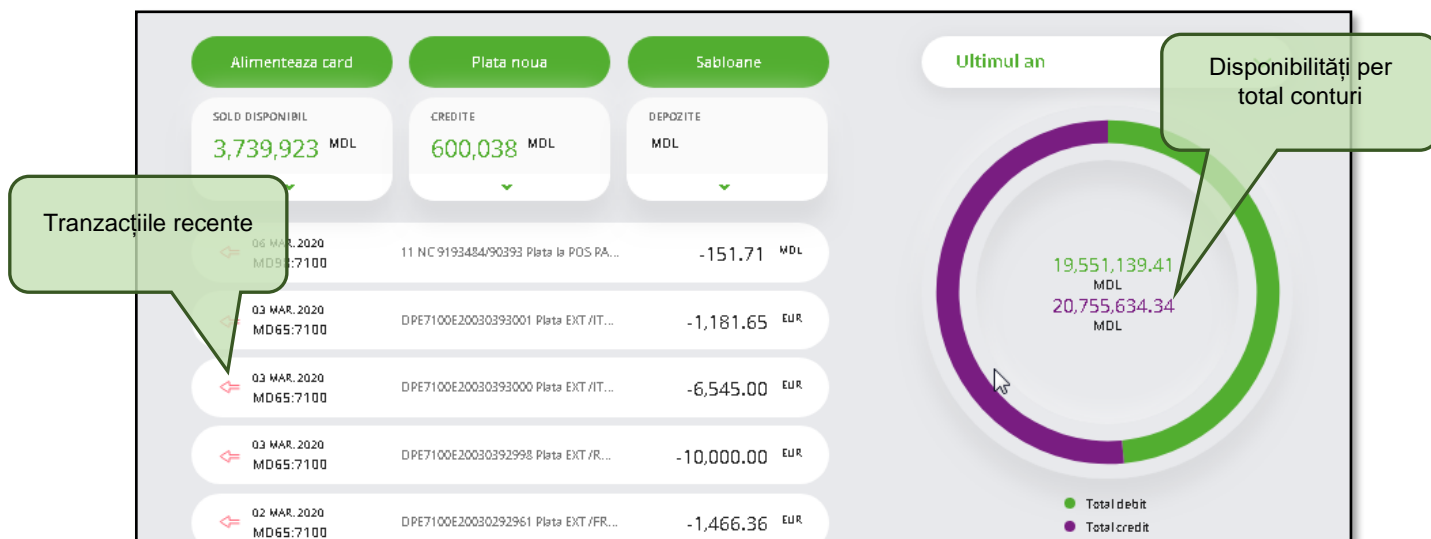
Alimenteaza card

Plata noua

Sabloane

Ultimul an

Disponibilități per total conturi

SOLD DISPONIBIL
3,739,923 MDL

CREDITE
600,038 MDL

DEPOZITE
MDL

Tranzacțiile recente

06 MAR. 2020
MD9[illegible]:7100
11 NC 9193484/90393 Plata la POS PA...
-151.71 MDL

03 MAR. 2020
MD65:7100
DPE7100E20030393001 Plata EXT /IT...
-1,181.65 EUR

03 MAR. 2020
MD65:7100
DPE7100E20030393000 Plata EXT /IT...
-6,545.00 EUR

03 MAR. 2020
MD65:7100
DPE7100E20030392998 Plata EXT /R...
-10,000.00 EUR

02 MAR. 2020
MD65:7100
DPE7100E20030292961 Plata EXT /FR...
-1,466.36 EUR

19,551,139.41
MDL
20,755,634.34
MDL

Total debit
Total credit